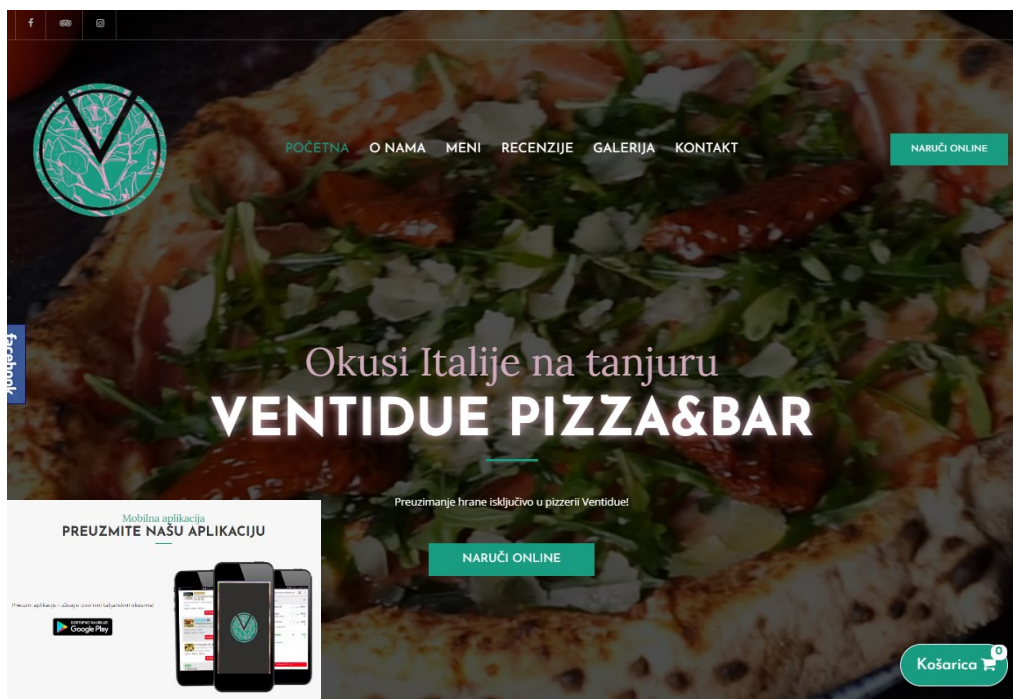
POČETNA O NAMA MENI RECENZIJE GALERIJA KONTAKT

NARUČI ONLINE

facebook

Okusi Italije na tanjuru

VENTIDUE PIZZA&BAR

Preuzimanje hrane isključivo u pizzerii Ventidue!

NARUČI ONLINE

Mobilna aplikacija

PREUZMITE NAŠU APLIKACIJU

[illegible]

DOSTUPNO NA USLUZI Google Play

Košarica 0